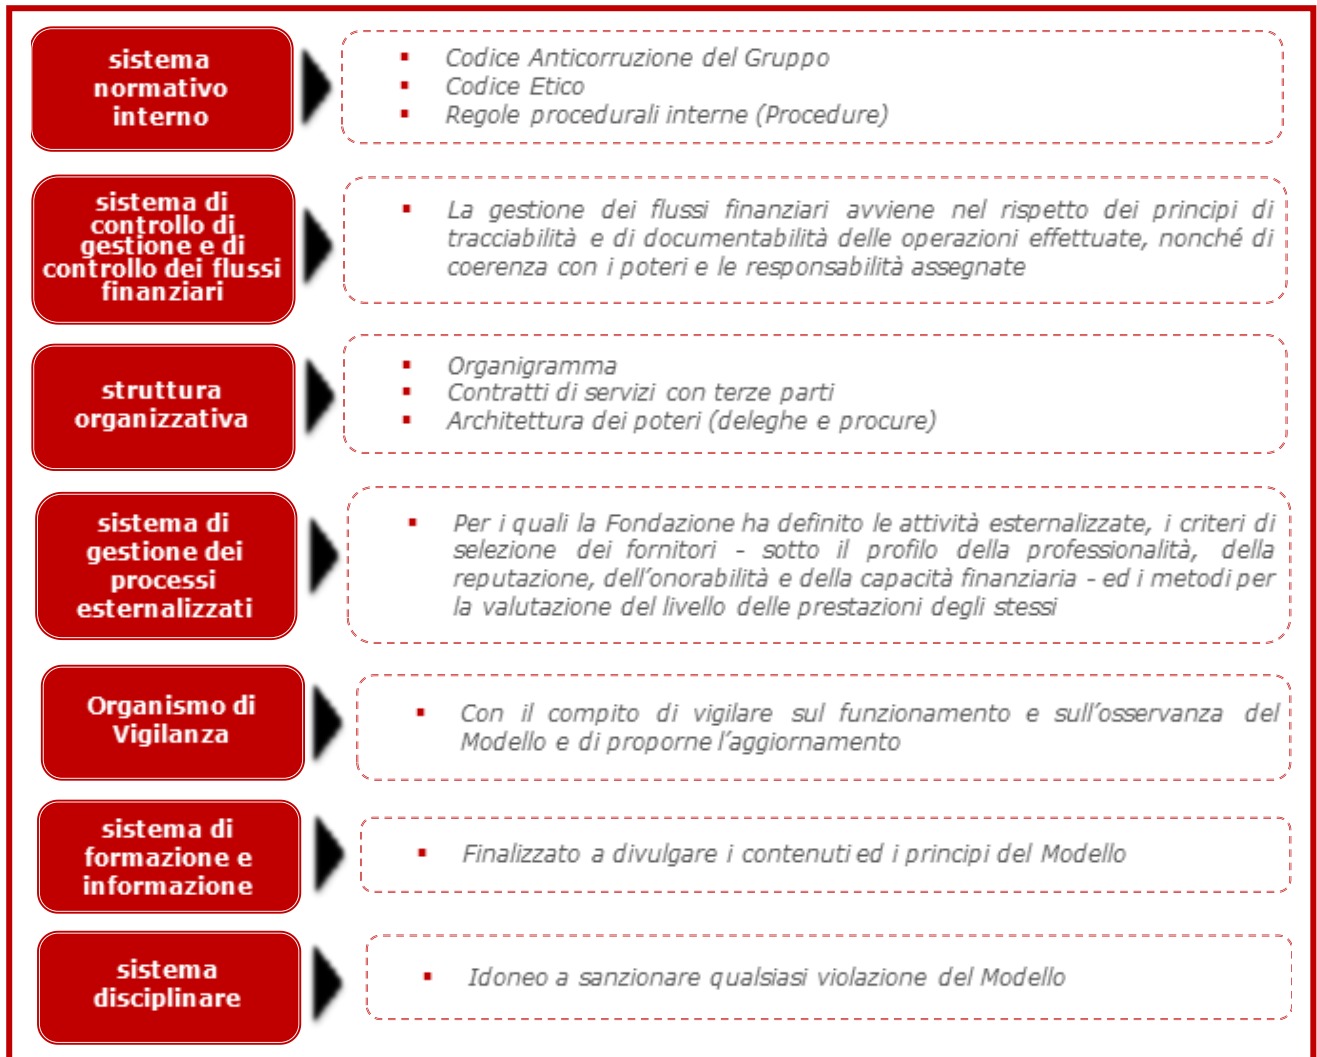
sistema normativo interno

- Codice Anticorruzione del Gruppo
- Codice Etico
- Regole procedurali interne (Procedure)

sistema di controllo di gestione e di controllo dei flussi finanziari

- La gestione dei flussi finanziari avviene nel rispetto dei principi di tracciabilità e di documentabilità delle operazioni effettuate, nonché di coerenza con i poteri e le responsabilità assegnate

struttura organizzativa

- Organigramma
- Contratti di servizi con terze parti
- Architettura dei poteri (deleghe e procure)

sistema di gestione dei processi esternalizzati

- Per i quali la Fondazione ha definito le attività esternalizzate, i criteri di selezione dei fornitori - sotto il profilo della professionalità, della reputazione, dell'onorabilità e della capacità finanziaria - ed i metodi per la valutazione del livello delle prestazioni degli stessi

Organismo di Vigilanza

- Con il compito di vigilare sul funzionamento e sull'osservanza del Modello e di proporne l'aggiornamento

sistema di formazione e informazione

- Finalizzato a divulgare i contenuti ed i principi del Modello

sistema disciplinare

- Idoneo a sanzionare qualsiasi violazione del Modello